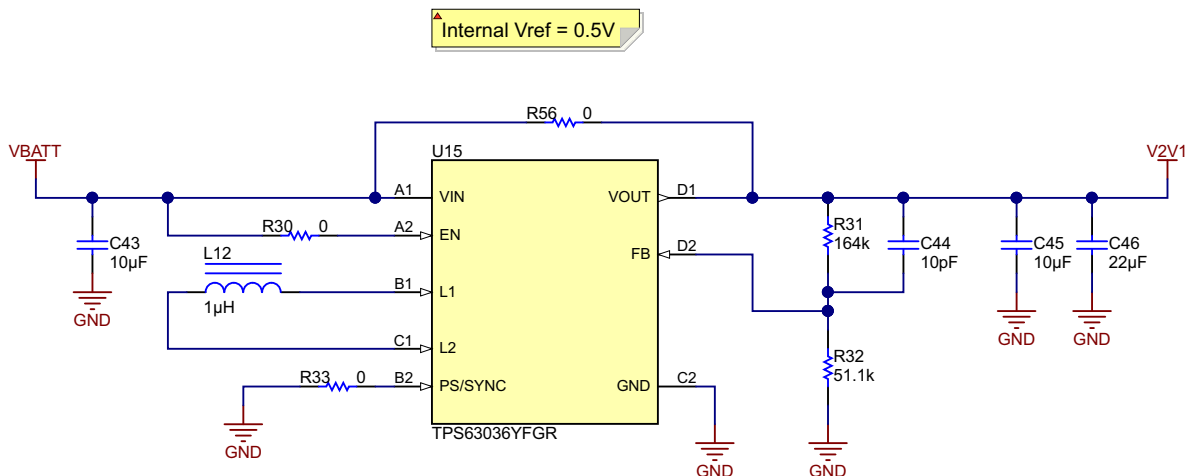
Internal Vref = 0.5V

R56 0

VBATT

U15

V2V1

A1 VIN

VOUT D1

R30 0

A2 EN

FB D2

R31 164k

C43 10µF

C44 10pF

C45 10µF

C46 22µF

L12

B1 L1

1µH

GND

C1 L2

R32 51.1k

R33 0

B2 PS/SYNC

GND C2

TPS63036YFGR

GND

GND

GND

GND

GND

GND